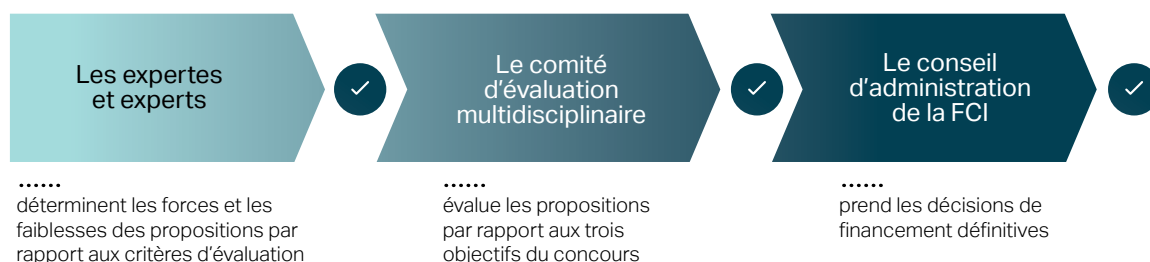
Les expertes et experts

......
déterminent les forces et les faiblesses des propositions par rapport aux critères d'évaluation

Le comité d'évaluation multidisciplinaire

......
évalue les propositions par rapport aux trois objectifs du concours

Le conseil d'administration de la FCI

......
prend les décisions de financement définitives